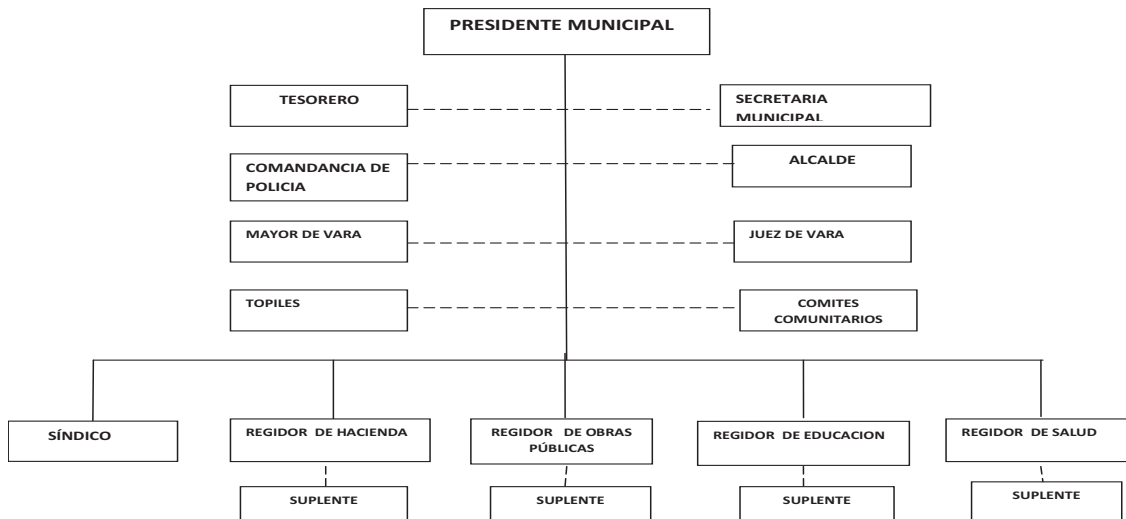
PRESIDENTE MUNICIPAL

TESORERO

SECRETARIA MUNICIPAL

COMANDANCIA DE POLICIA

ALCALDE

MAYOR DE VARA

JUEZ DE VARA

TOPILES

COMITES COMUNITARIOS

SÍNDICO

REGIDOR DE HACIENDA

SUPLENTE

REGIDOR DE OBRAS PÚBLICAS

SUPLENTE

REGIDOR DE EDUCACION

SUPLENTE

REGIDOR DE SALUD

SUPLENTE